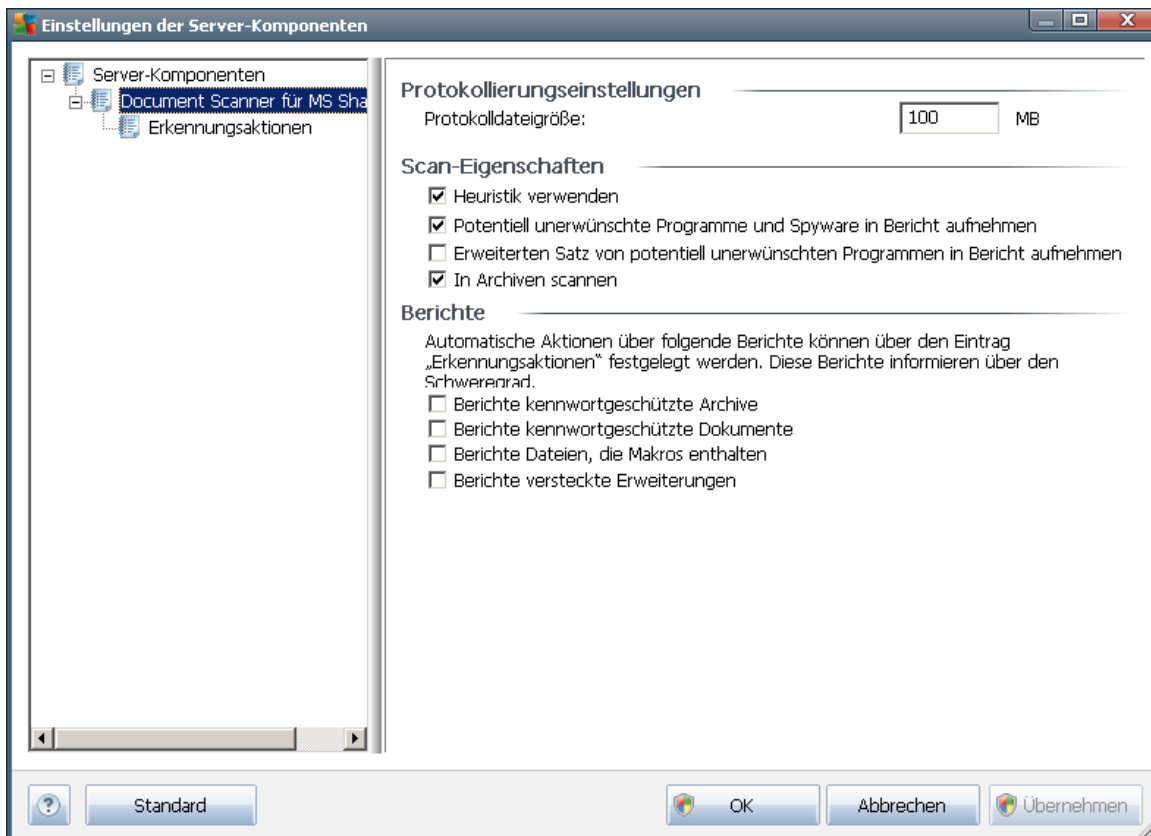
Einstellungen der Server-Komponenten

Server-Komponenten
Document Scanner für MS Sha
Erkennungsaktionen

Protokollierungseinstellungen
Protokolldateigröße: 100 MB

Scan-Eigenschaften
☑ Heuristik verwenden
☑ Potentiell unerwünschte Programme und Spyware in Bericht aufnehmen
☐ Erweiterten Satz von potentiell unerwünschten Programmen in Bericht aufnehmen
☑ In Archiven scannen

Berichte
Automatische Aktionen über folgende Berichte können über den Eintrag „Erkennungsaktionen" festgelegt werden. Diese Berichte informieren über den Schweregrad.
☐ Berichte kennwortgeschützte Archive
☐ Berichte kennwortgeschützte Dokumente
☐ Berichte Dateien, die Makros enthalten
☐ Berichte versteckte Erweiterungen

Standard
OK
Abbrechen
Übernehmen